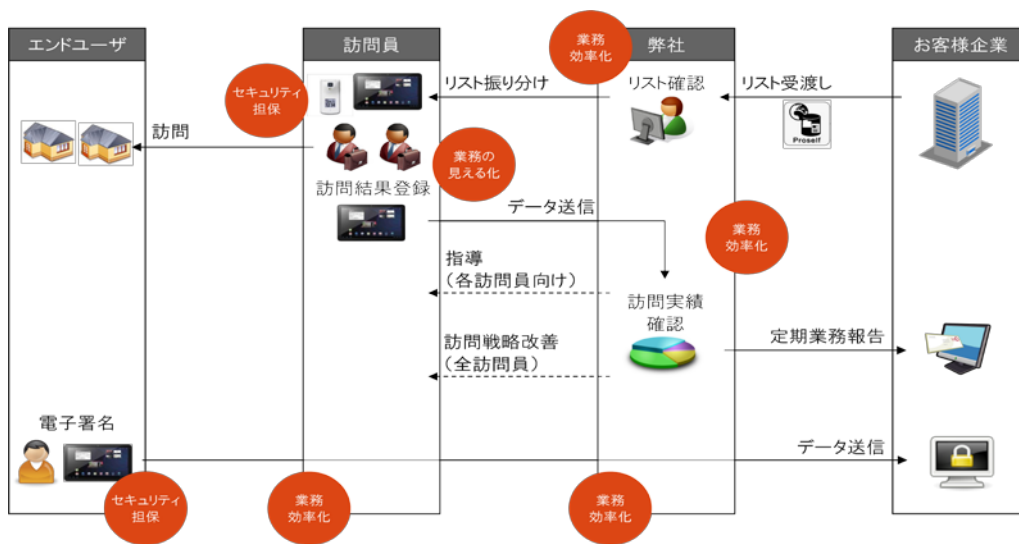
エンドユーザ

訪問員

業務効率化

弊社

お客様企業

セキュリティ担保

リスト振り分け

リスト確認

リスト受渡し

Proself

訪問

業務の見える化

訪問結果登録

データ送信

業務効率化

指導
（各訪問員向け）

訪問実績確認

訪問戦略改善
（全訪問員）

定期業務報告

電子署名

データ送信

セキュリティ担保

業務効率化

業務効率化